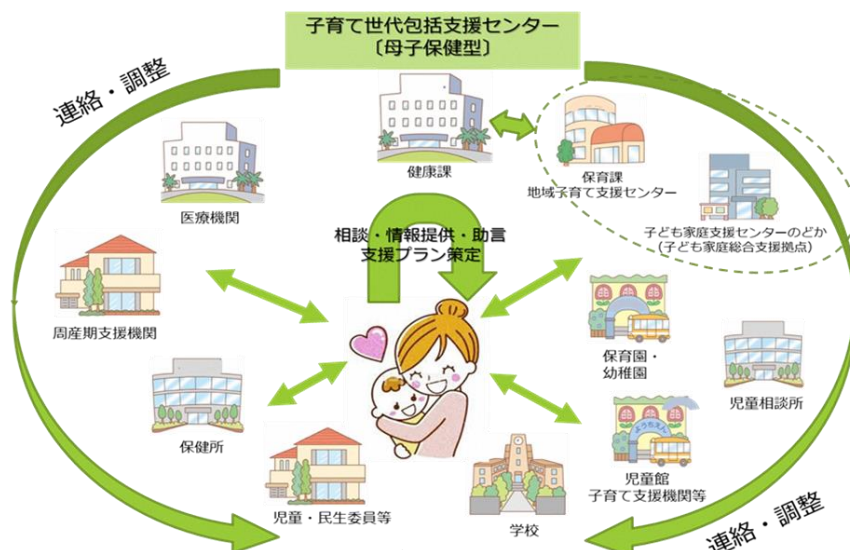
子育て世代包括支援センター
〔母子保健型〕

連絡・調整

健康課

保育課
地域子育て支援センター

医療機関

子ども家庭支援センターのどか
(子ども家庭総合支援拠点)

相談・情報提供・助言
支援プラン策定

周産期支援機関

保育園・
幼稚園

児童相談所

保健所

児童館
子育て支援機関等

児童・民生委員等

学校

連絡・調整